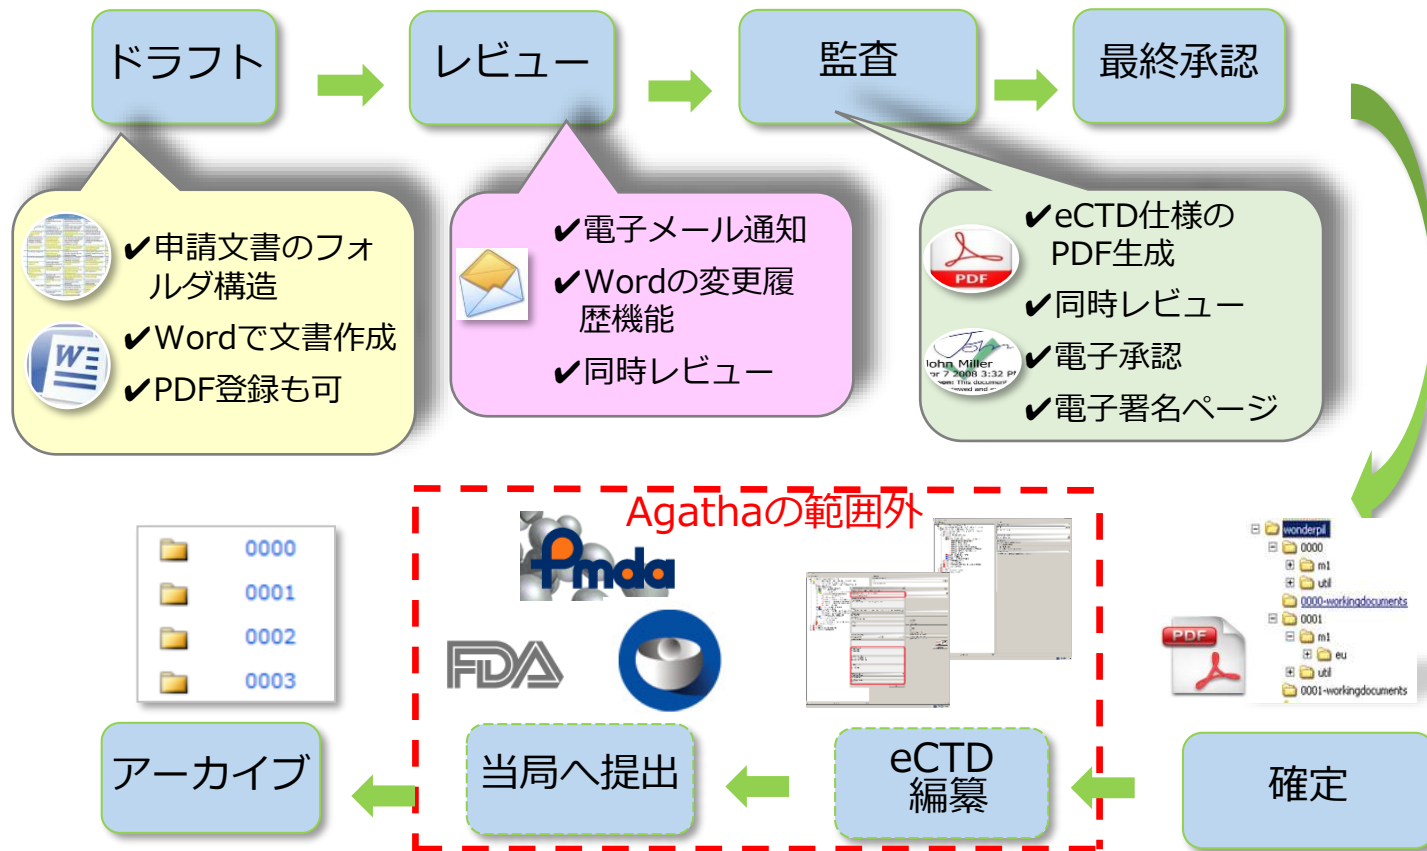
ドラフト

レビュー

監査

最終承認

✔申請文書のフォルダ構造
✔Wordで文書作成
✔PDF登録も可

✔電子メール通知
✔Wordの変更履歴機能
✔同時レビュー

✔eCTD仕様のPDF生成
✔同時レビュー
✔電子承認
✔電子署名ページ

PDF

John Miller

Agathaの範囲外

Pmda

FDA

0000
0001
0002
0003

wonderpil
0000
m1
util
0000-workingdocuments
0001
m1
eu
util
0001-workingdocuments

PDF

アーカイブ

当局へ提出

eCTD編纂

確定